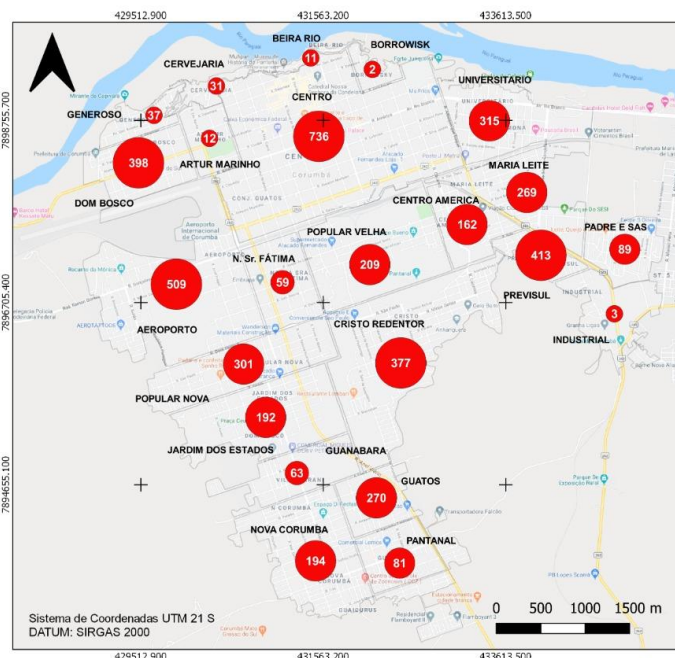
429512.900
431563.200
433613.500

7898755.700
7896705.400
7894655.100

BEIRA RIO
11
BORROWISK
2
CERVEJARIA
31
CENTRO
UNIVERSITARIO
GENEROSO
37
12
736
315
ARTUR MARINHO
398
MARIA LEITE
269
DOM BOSCO
CENTRO AMERICA
162
POPULAR VELHA
PADRE E SAS
89
413
N. Sr. FÁTIMA
209
509
59
PREVISUL
AEROPORTO
CRISTO REDENTOR
3
INDUSTRIAL
301
377
POPULAR NOVA
192
JARDIM DOS ESTADOS
GUANABARA
63
GUATOS
270
NOVA CORUMBA
PANTANAL
194
81

Sistema de Coordenadas UTM 21 S
DATUM: SIRGAS 2000

0 500 1000 1500 m

429512.900
431563.200
433613.500